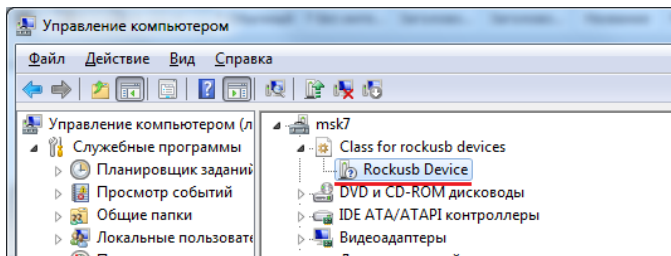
Управление компьютером

Файл Действие Вид Справка

Управление компьютером (л
Служебные программы
Планировщик заданий
Просмотр событий
Общие папки
Локальные пользовате

msk7
Class for rockusb devices
Rockusb Device
DVD и CD-ROM дисководы
IDE ATA/ATAPI контроллеры
Видеоадаптеры